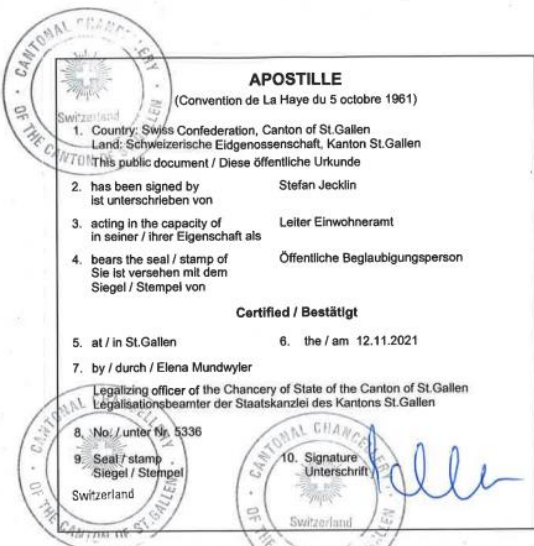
CANTONAL CHANCELLERY
OF THE CANTON

Switzerland

APOSTILLE
(Convention de La Haye du 5 octobre 1961)

1. Country: Swiss Confederation, Canton of St.Gallen
Land: Schweizerische Eidgenossenschaft, Kanton St.Gallen
This public document / Diese öffentliche Urkunde

2. has been signed by ist unterschrieben von Stefan Jecklin

3. acting in the capacity of in seiner / ihrer Eigenschaft als Leiter Einwohneramt

4. bears the seal / stamp of Sie ist versehen mit dem Siegel / Stempel von Öffentliche Beglaubigungsperson

Certified / Bestätigt

5. at / in St.Gallen

6. the / am 12.11.2021

7. by / durch / Elena Mundwyler

Legalizing officer of the Chancery of State of the Canton of St.Gallen
Legalisationsbeamter der Staatskanzlei des Kantons St.Gallen

8. No. / unter Nr. 5336

9. Seal / stamp
Siegel / Stempel

CANTONAL CHANCELLERY OF THE CANTON OF ST.GALLEN
Switzerland

10. Signature
Unterschrift

CANTONAL CHANCELLERY
Switzerland